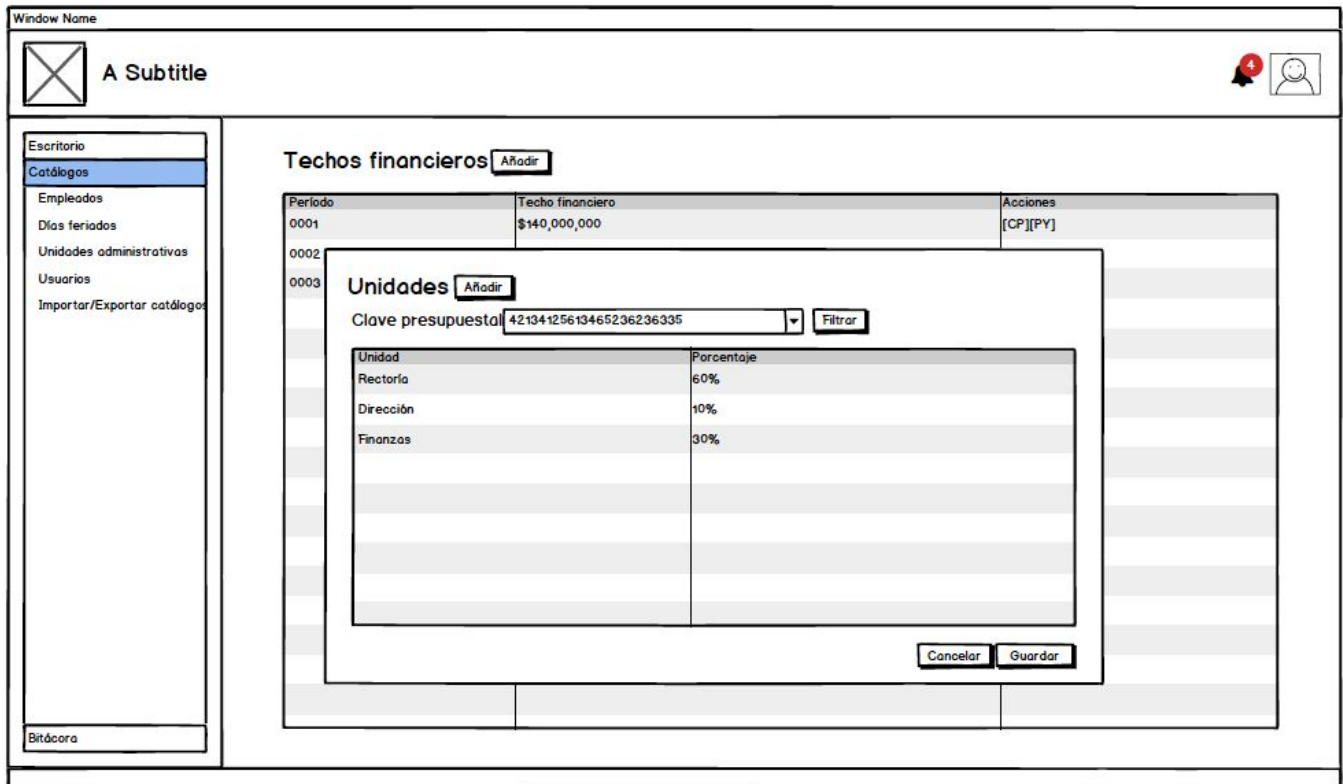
Window Name

A Subtitle

4

Escritorio
Catálogos
Empleados
Dias feriados
Unidades administrativas
Usuarios
Importar/Exportar catálogos

Bitácora

Techos financieros Añadir

| Período | Techo financiero | Acciones |
|---|---|---|
| 0001 | $140,000,000 | [CP][PY] |
| 0002 | | |
| 0003 | | |

Unidades Añadir

Clave presupuestal 421341256134652362336335 Filtrar

| Unidad | Porcentaje |
|---|---|
| Rectoria | 60% |
| Dirección | 10% |
| Finanzas | 30% |

Cancelar Guardar